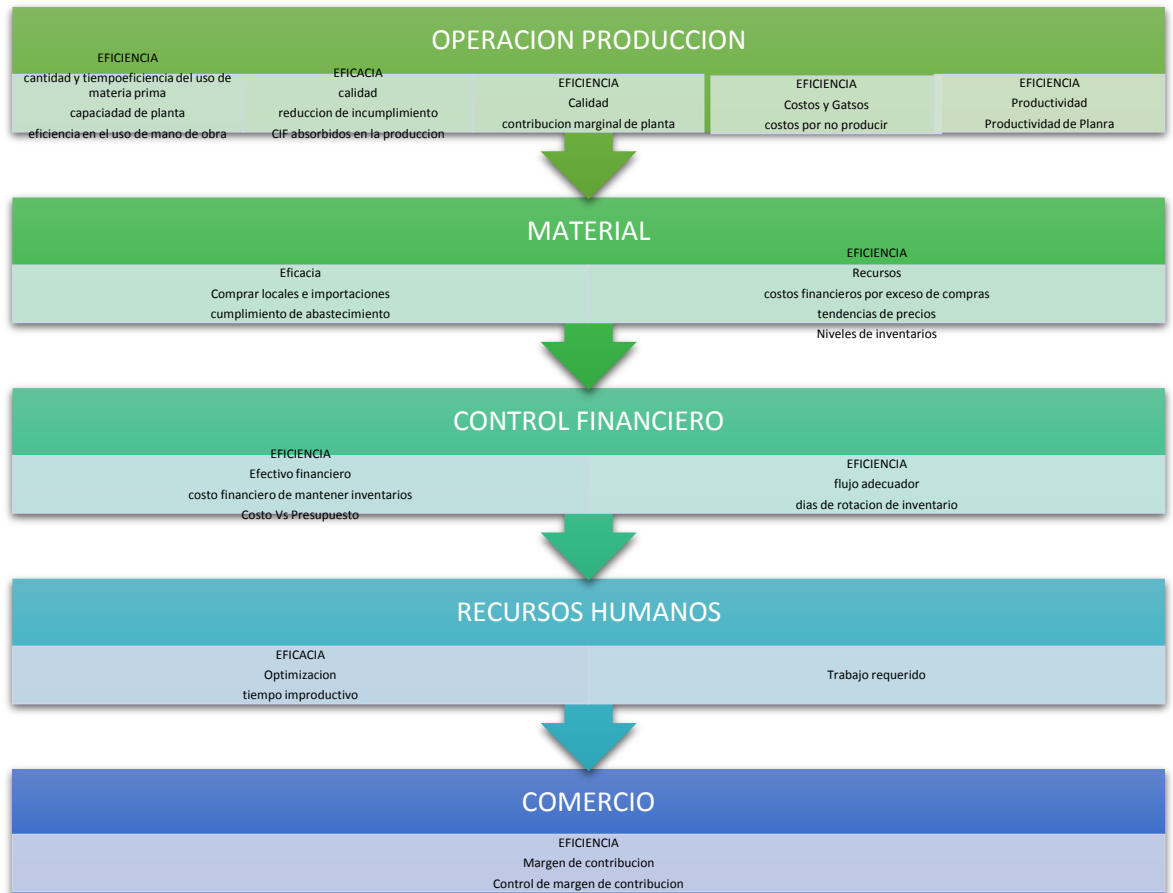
OPERACION PRODUCCION

EFICIENCIA
cantidad y tiempoeficiencia del uso de materia prima
capaciadad de planta
eficiencia en el uso de mano de obra

EFICACIA
calidad
reduccion de incumplimiento
CIF absorbidos en la produccion

EFICIENCIA
Calidad
contribucion marginal de planta

EFICIENCIA
Costos y Gatsos
costos por no producir

EFICIENCIA
Productividad
Productividad de Planra

MATERIAL

Eficacia
Comprar locales e importaciones
cumplimiento de abastecimiento

EFICIENCIA
Recursos
costos financieros por exceso de compras
tendencias de precios
Niveles de inventarios

CONTROL FINANCIERO

EFICIENCIA
Efectivo financiero
costo financiero de mantener inventarios
Costo Vs Presupuesto

EFICIENCIA
flujo adecuador
dias de rotacion de inventario

RECURSOS HUMANOS

EFICACIA
Optimizacion
tiempo improductivo

Trabajo requerido

COMERCIO

EFICIENCIA
Margen de contribucion
Control de margen de contribucion